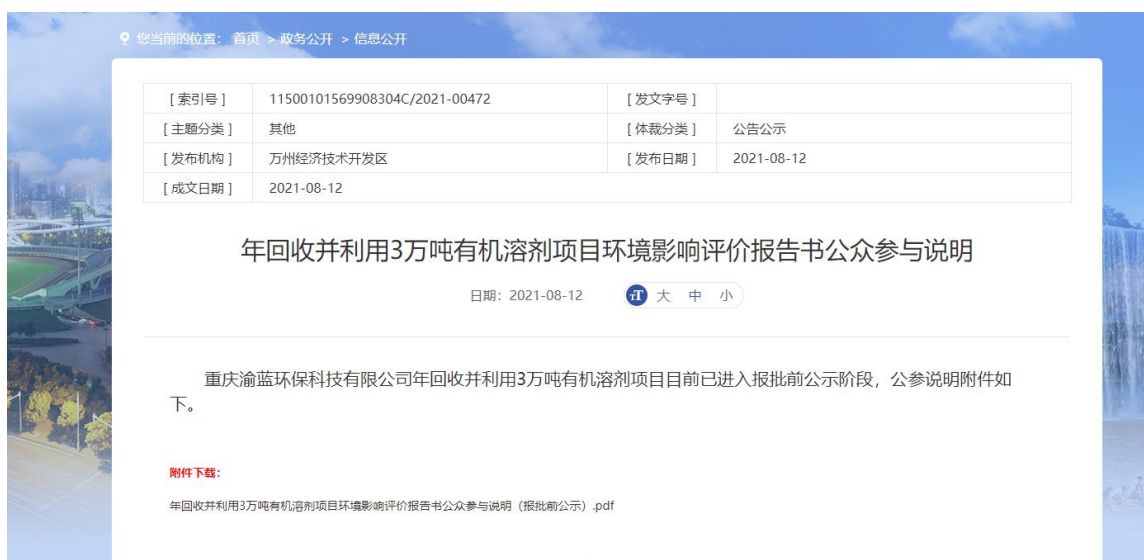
您当前的位置：首页 > 政务公开 > 信息公开

| [ 索引号 ] | 11500101569908304C/2021-00472 | [ 发文字号 ] | |
|---|---|---|---|
| [ 主题分类 ] | 其他 | [ 体裁分类 ] | 公告公示 |
| [ 发布机构 ] | 万州经济技术开发区 | [ 发布日期 ] | 2021-08-12 |
| [ 成文日期 ] | 2021-08-12 | | |

年回收并利用3万吨有机溶剂项目环境影响评价报告书公众参与说明

日期：2021-08-12 T 大 中 小

重庆渝蓝环保科技有限公司年回收并利用3万吨有机溶剂项目目前已进入报批前公示阶段，公参说明附件如下。

附件下载：

年回收并利用3万吨有机溶剂项目环境影响评价报告书公众参与说明（报批前公示）.pdf